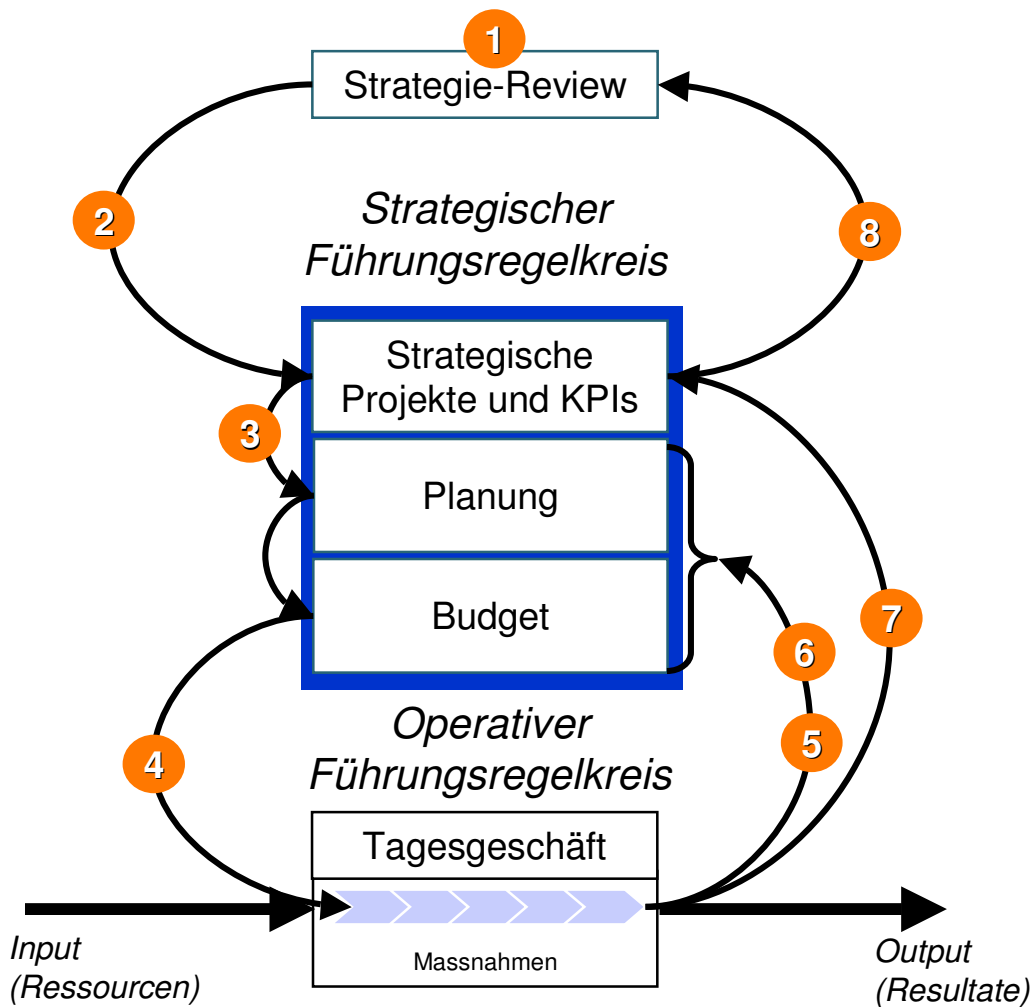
1

Strategie-Review

2

8

Strategischer Führungsregelkreis

Strategische Projekte und KPIs

3

Planung

Budget

6

7

5

4

Operativer Führungsregelkreis

Tagesgeschäft

Massnahmen

Input (Ressourcen)

Output (Resultate)